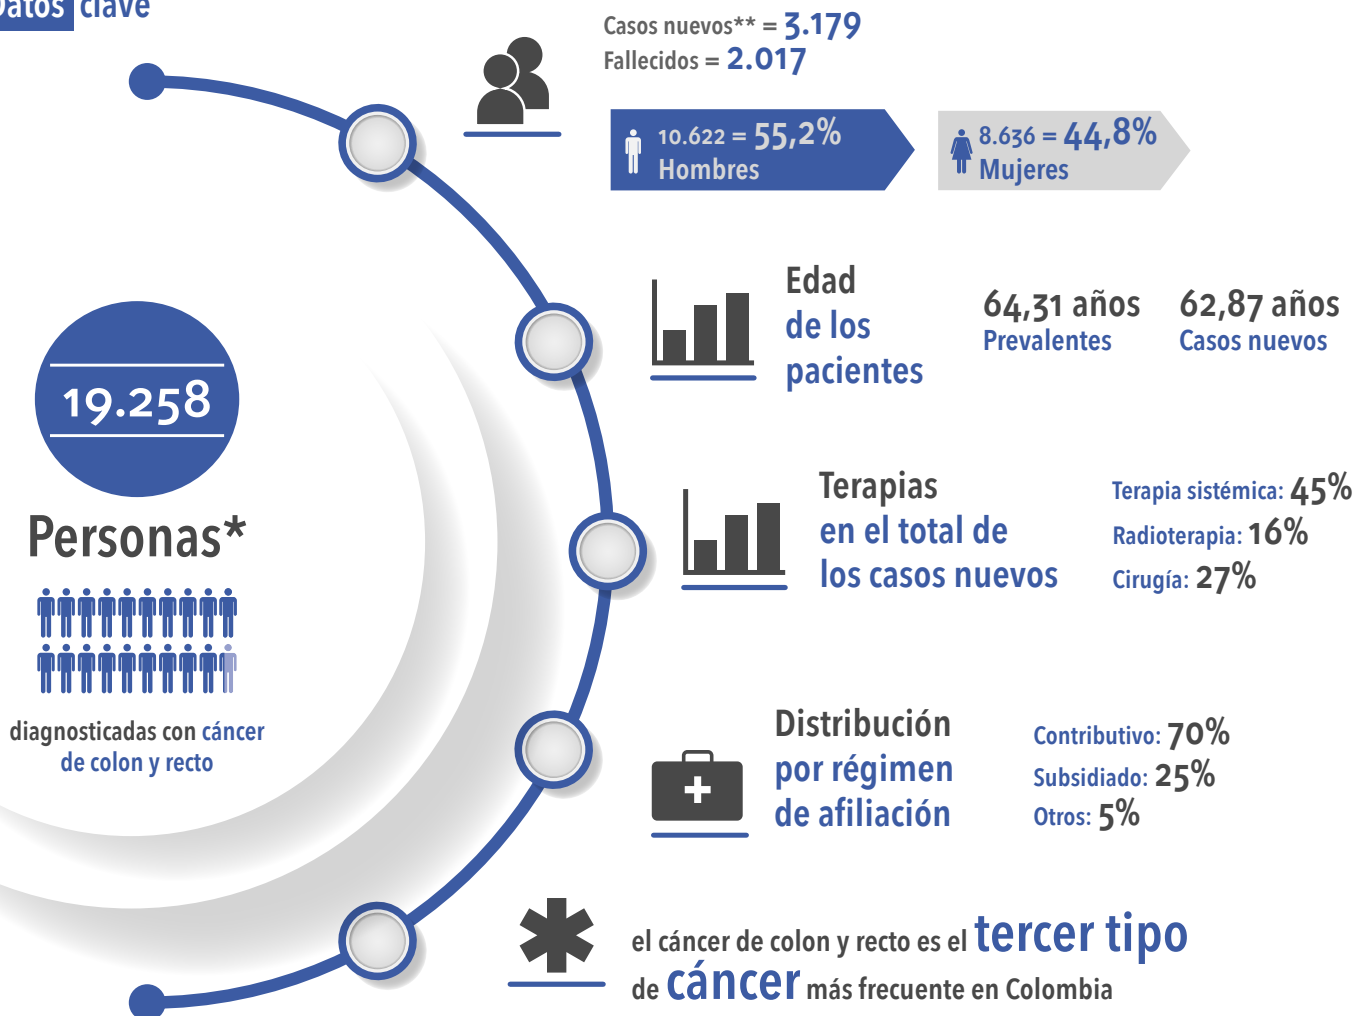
atos clave

Casos nuevos** = 3.179
Fallecidos = 2.017

10.622 = 55,2%
Hombres

8.636 = 44,8%
Mujeres

19.258

Personas*

diagnosticadas con cáncer de colon y recto

Edad de los pacientes

64,31 años
Prevalentes

62,87 años
Casos nuevos

Terapias en el total de los casos nuevos

Terapia sistémica: 45%
Radioterapia: 16%
Cirugía: 27%

Distribución por régimen de afiliación

Contributivo: 70%
Subsidiado: 25%
Otros: 5%

el cáncer de colon y recto es el tercer tipo de cáncer más frecuente en Colombia